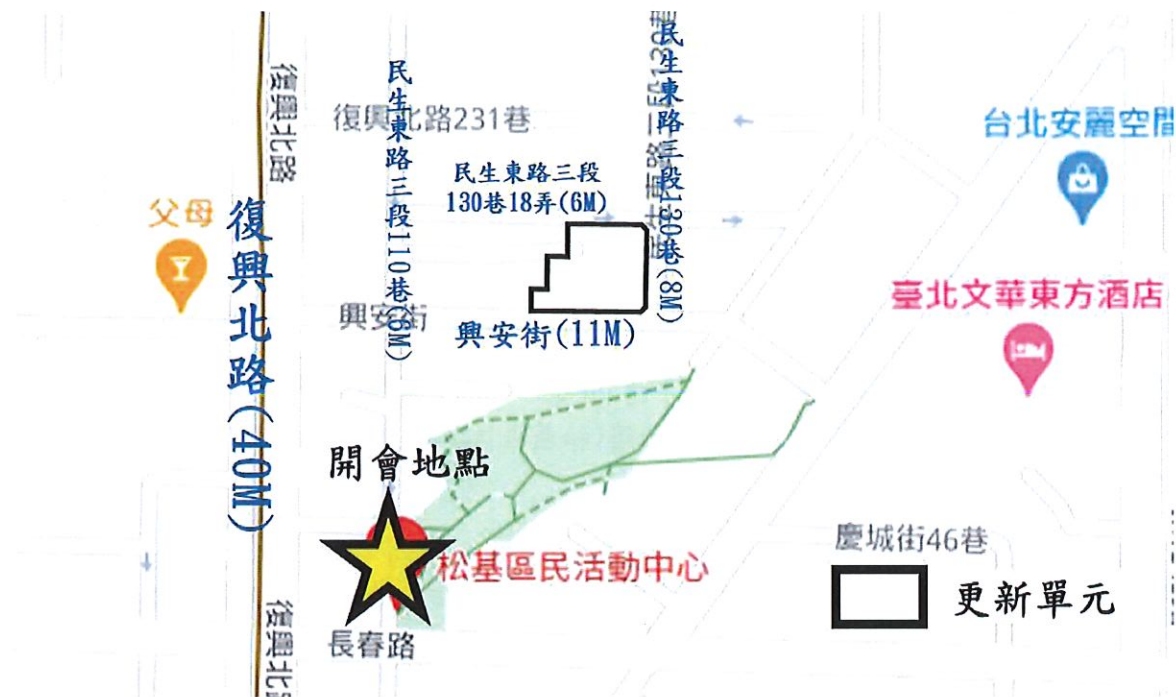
復興北路
民生東路三段110巷(8M)
復興北路231巷
民生東路三段130巷(8M)
民生東路三段130巷18弄(6M)
台北安麗空間
父母
復興北路(40M)
臺北文華東方酒店
興安街
興安街(11M)
開會地點
松基區民活動中心
慶城街46巷
更新單元
復興北路
長春路